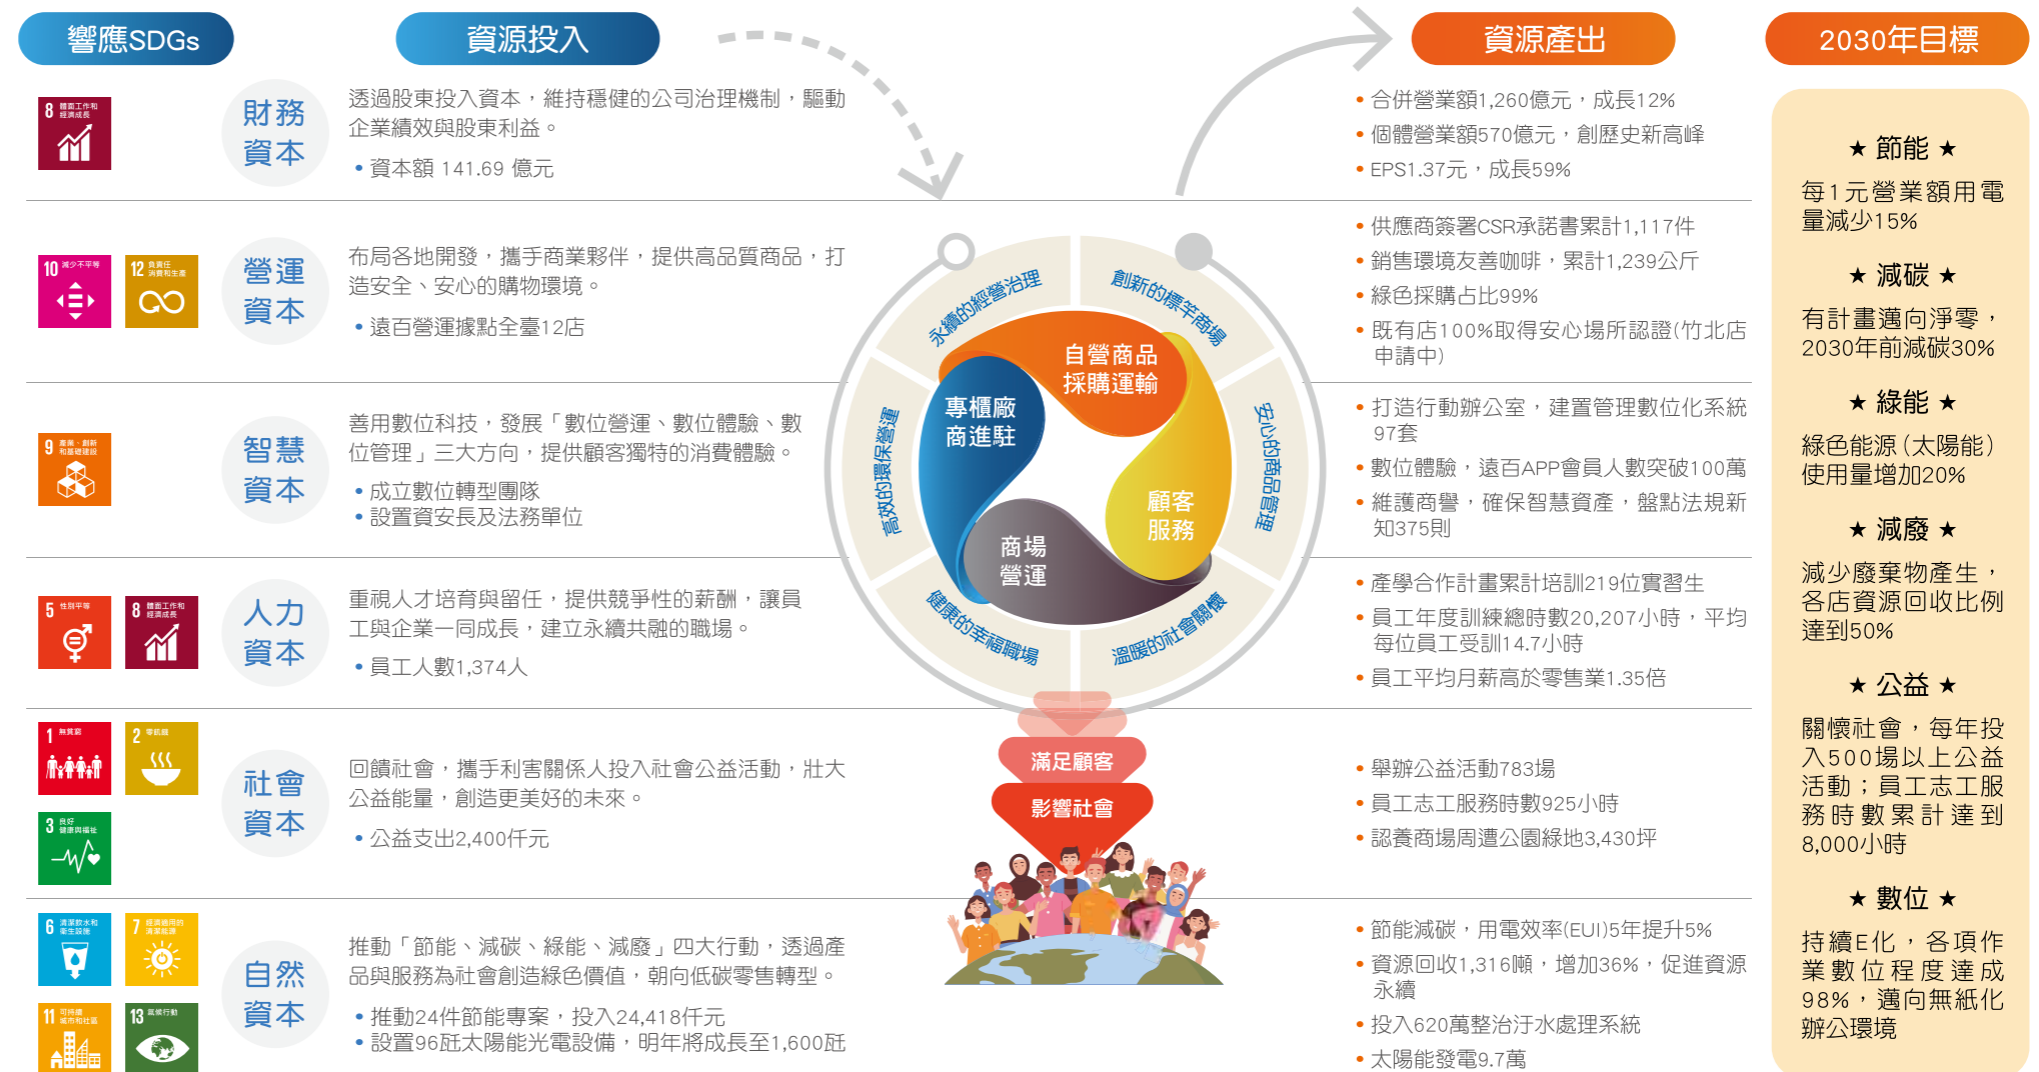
響應SDGs

資源投入

資源產出

2030年目標

8 體面工作和經濟成長

財務資本

透過股東投入資本，維持穩健的公司治理機制，驅動企業績效與股東利益。

• 資本額 141.69 億元

• 合併營業額1,260億元，成長12%
• 個體營業額570億元，創歷史新高峰
• EPS1.37元，成長59%

10 減少不平等
12 負責任消費和生產

營運資本

布局各地開發，攜手商業夥伴，提供高品質商品，打造安全、安心的購物環境。

• 遠百營運據點全臺12店

• 供應商簽署CSR承諾書累計1,117件
• 銷售環境友善咖啡，累計1,239公斤
• 綠色採購占比99%
• 既有店100%取得安心場所認證(竹北店申請中)

9 產業、創新和基礎建設

智慧資本

善用數位科技，發展「數位營運、數位體驗、數位管理」三大方向，提供顧客獨特的消費體驗。

• 成立數位轉型團隊
• 設置資安長及法務單位

• 打造行動辦公室，建置管理數位化系統97套
• 數位體驗，遠百APP會員人數突破100萬
• 維護商譽，確保智慧資產，盤點法規新知375則

5 性別平等
8 體面工作和經濟成長

人力資本

重視人才培育與留任，提供競爭性的薪酬，讓員工與企業一同成長，建立永續共融的職場。

• 員工人數1,374人

• 產學合作計畫累計培訓219位實習生
• 員工年度訓練總時數20,207小時，平均每位員工受訓14.7小時
• 員工平均月薪高於零售業1.35倍

1 無貧窮
2 零飢餓
3 良好健康與福祉

社會資本

回饋社會，攜手利害關係人投入社會公益活動，壯大公益能量，創造更美好的未來。

• 公益支出2,400仟元

• 舉辦公益活動783場
• 員工志工服務時數925小時
• 認養商場周遭公園綠地3,430坪

6 清潔飲水和衛生設施
7 經濟適用的清潔能源
11 可持續城市和社區
13 氣候行動

自然資本

推動「節能、減碳、綠能、減廢」四大行動，透過產品與服務為社會創造綠色價值，朝向低碳零售轉型。

• 推動24件節能專案，投入24,418仟元
• 設置96瓩太陽能光電設備，明年將成長至1,600瓩

• 節能減碳，用電效率(EUI)5年提升5%
• 資源回收1,316噸，增加36%，促進資源永續
• 投入620萬整治汙水處理系統
• 太陽能發電9.7萬

永續的經營治理
創新的標竿商場
安心的商品管理
溫暖的社會關懷
健康的幸福職場
高效的環保營運
自營商品採購運輸
專櫃廠商進駐
顧客服務
商場營運
滿足顧客
影響社會

★ 節能 ★
每1元營業額用電量減少15%

★ 減碳 ★
有計畫邁向淨零，2030年前減碳30%

★ 綠能 ★
綠色能源(太陽能)使用量增加20%

★ 減廢 ★
減少廢棄物產生，各店資源回收比例達到50%

★ 公益 ★
關懷社會，每年投入500場以上公益活動；員工志工服務時數累計達到8,000小時

★ 數位 ★
持續E化，各項作業數位程度達成98%，邁向無紙化辦公環境